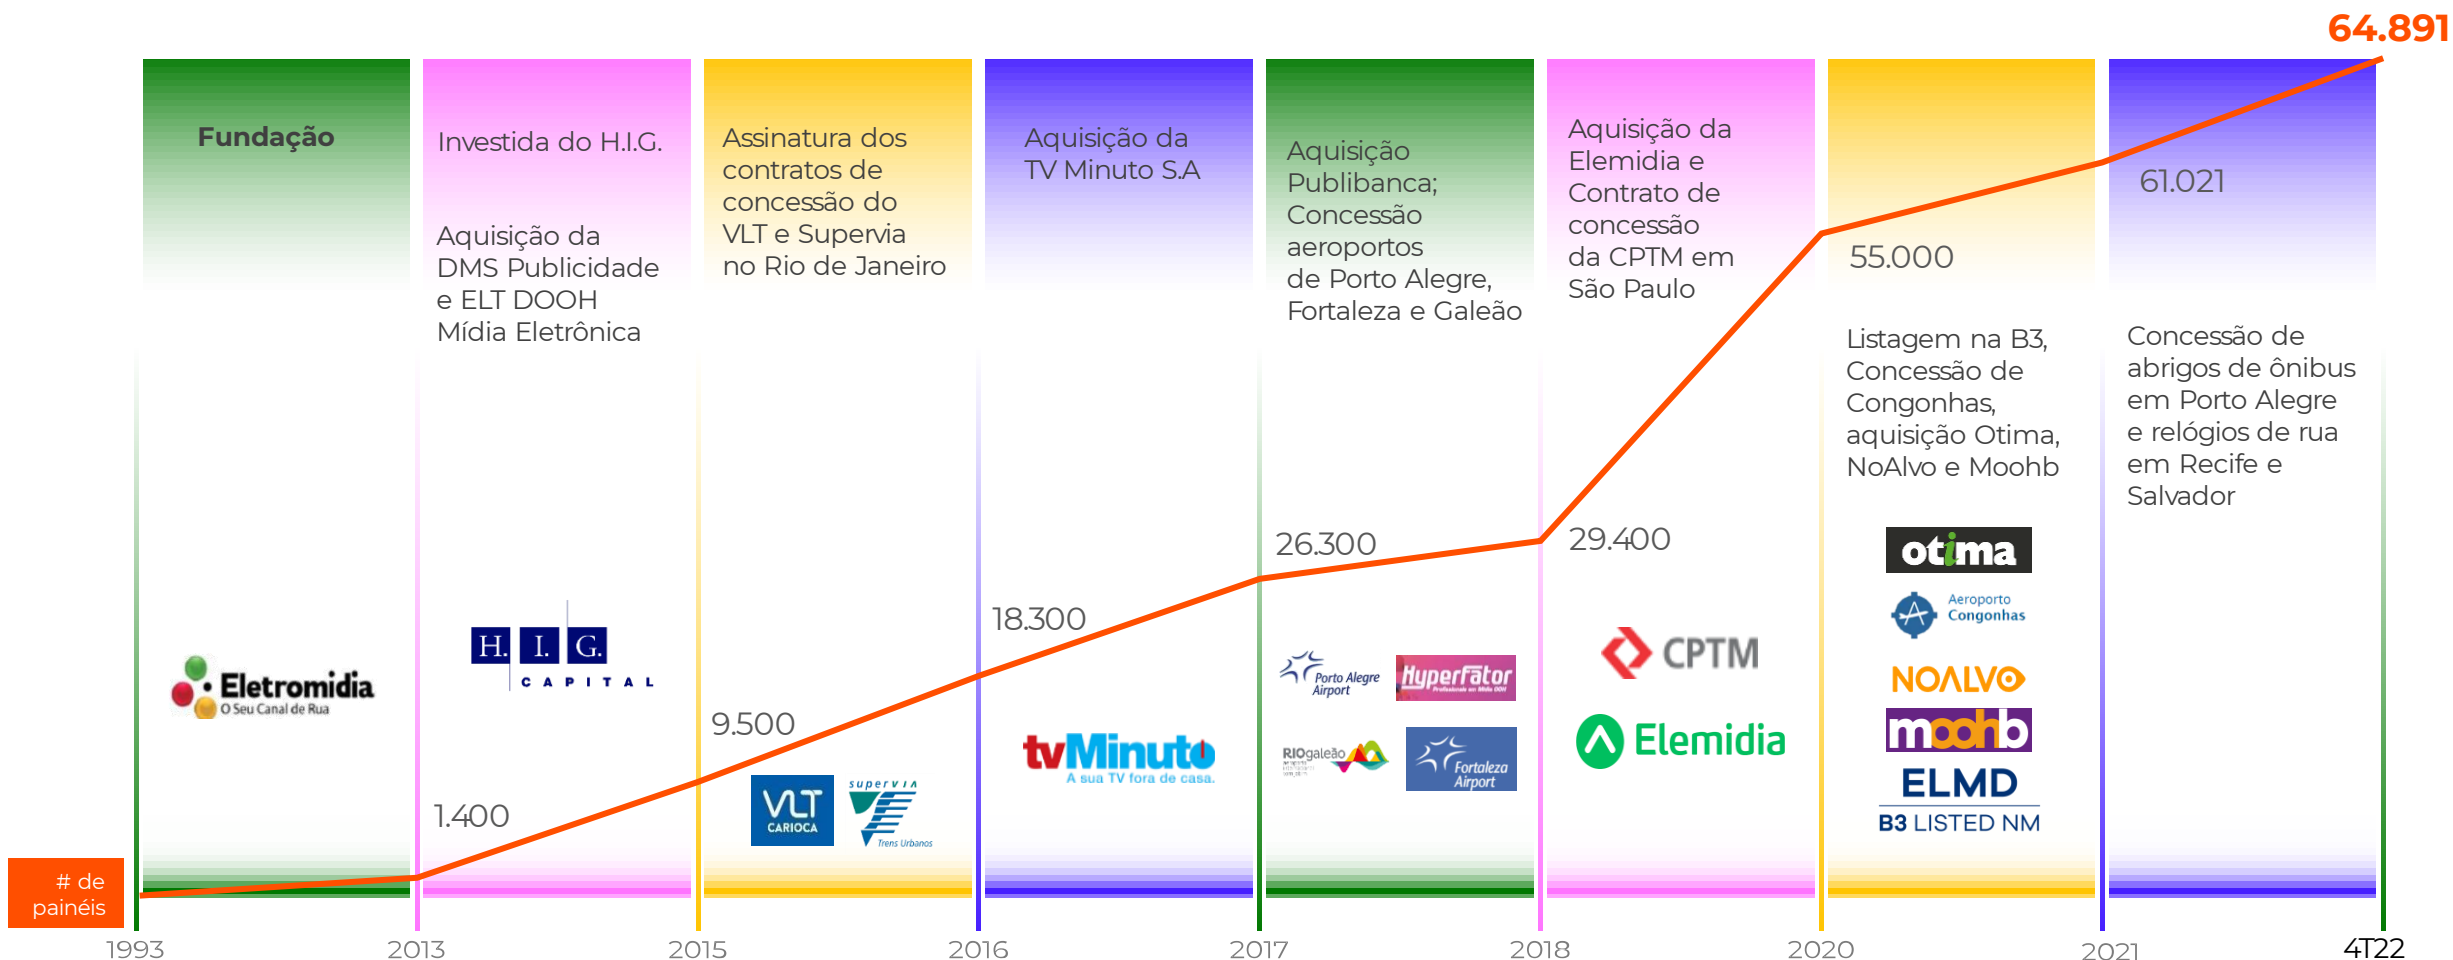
64.891

Fundação

Eletromidia
O Seu Canal de Rua

Investida do H.I.G.

Aquisição da DMS Publicidade e ELT DOOH Mídia Eletrônica

H. I. G.
CAPITAL

1.400

Assinatura dos contratos de concessão do VLT e Supervia no Rio de Janeiro

9.500

VLT CARIOCA
supervia
Trens Urbanos

Aquisição da TV Minuto S.A

18.300

tvMinuto
A sua TV fora de casa.

Aquisição Publibanca; Concessão aeroportos de Porto Alegre, Fortaleza e Galeão

26.300

Porto Alegre Airport
HyperFator
RIOgaleão
Fortaleza Airport

Aquisição da Elemidia e Contrato de concessão da CPTM em São Paulo

29.400

CPTM
Elemidia

55.000

Listagem na B3, Concessão de Congonhas, aquisição Otima, NoAlvo e Moohb

otima
Aeroporto Congonhas
NOALVO
moohb
ELMD
B3 LISTED NM

61.021

Concessão de abrigos de ônibus em Porto Alegre e relógios de rua em Recife e Salvador

# de painéis

1993
2013
2015
2016
2017
2018
2020
2021
4T22